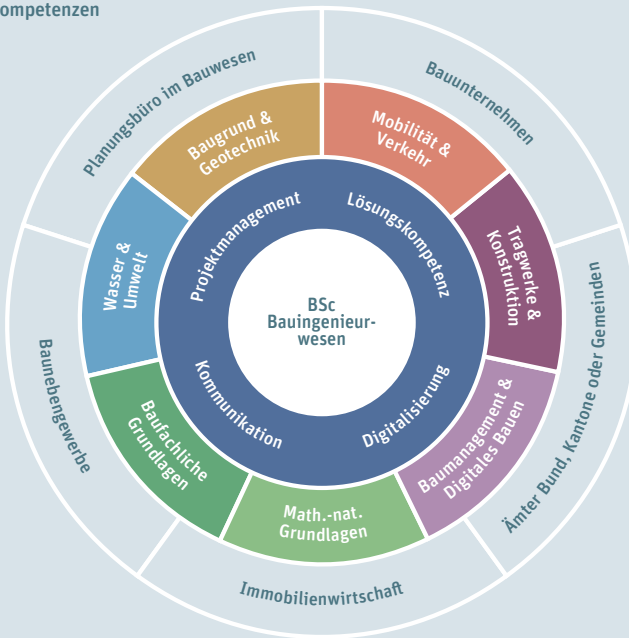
ompetenzen

BSc Bauingenieurwesen

Projektmanagement

Lösungskompetenz

Digitalisierung

Kommunikation

Baugrund & Geotechnik

Mobilität & Verkehr

Tragwerke & Konstruktion

Baumanagement & Digitales Bauen

Math.-nat. Grundlagen

Baufachliche Grundlagen

Wasser & Umwelt

Planungsbüro im Bauwesen

Bauunternehmen

Ämter Bund, Kantone oder Gemeinden

Immobilienwirtschaft

Baunebengewerbe